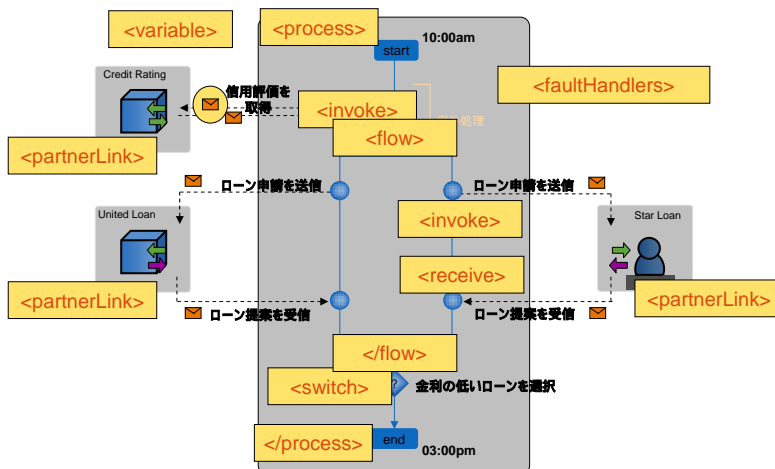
<variable>

<process>

start

10:00am

Credit Rating

信用評価を取得

<invoke>

処理

<faultHandlers>

<partnerLink>

<flow>

ローン申請を送信

ローン申請を送信

United Loan

<invoke>

Star Loan

<receive>

<partnerLink>

<partnerLink>

ローン提案を受信

ローン提案を受信

</flow>

<switch>

?

金利の低いローンを選択

</process>

end

03:00pm